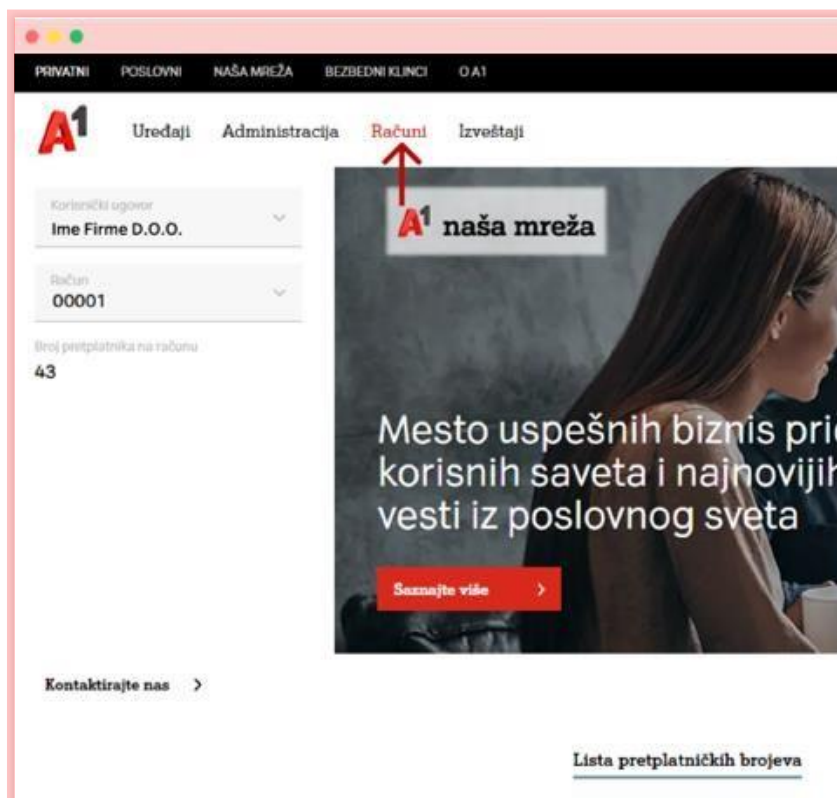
PRIVATNI POSLOVNI NAŠA MREŽA BEZBEDNI KLINCI O A1

A1 Uređaji Administracija Računi Izveštaji

Korisnički ugovor
Ime Firme D.O.O.

Račun
00001

Broj pretplatnika na računu
43

A1 naša mreža

Mesto uspešnih biznis pri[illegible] korisnih saveta i najnovijih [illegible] vesti iz poslovnog sveta

Saznajte više >

Kontaktirajte nas >

Lista pretplatničkih brojeva